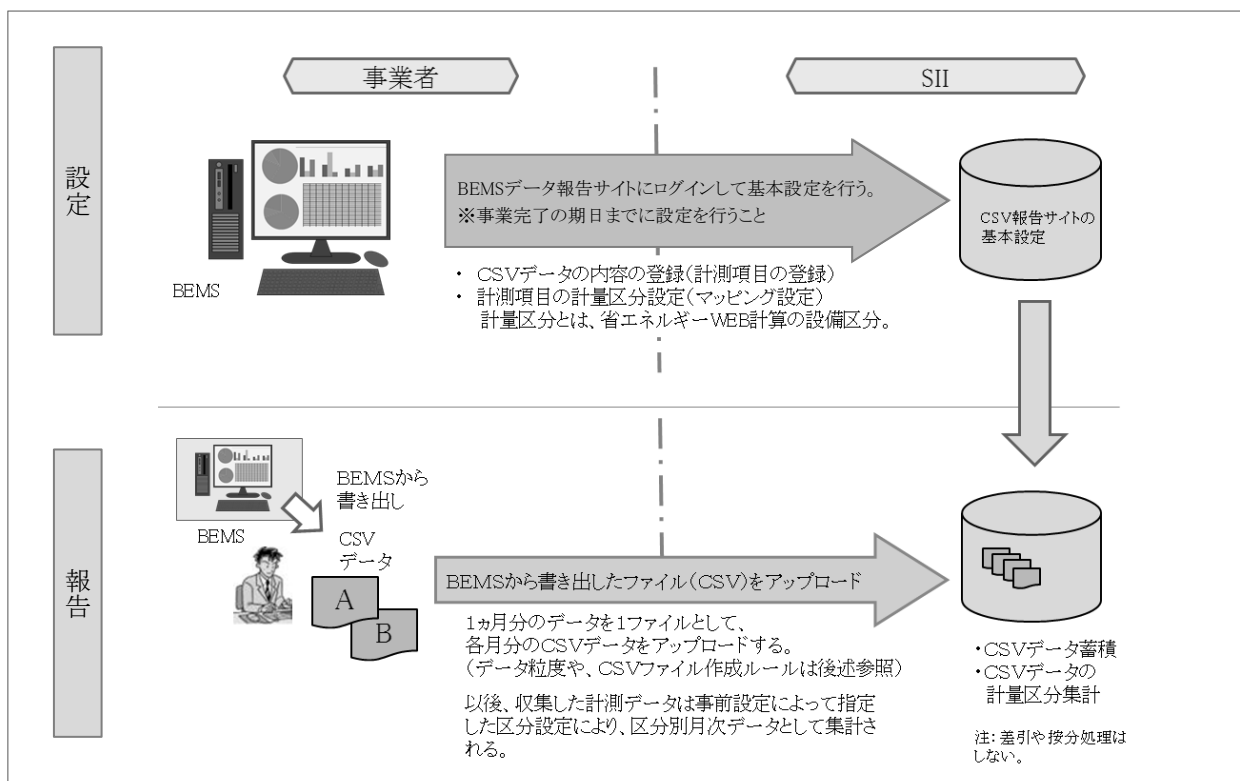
事業者

SII

設定

BEMSデータ報告サイトにログインして基本設定を行う。
※事業完了の期日までに設定を行うこと

CSV報告サイトの基本設定

BEMS

・ CSVデータの内容の登録(計測項目の登録)
・ 計測項目の計量区分設定(マッピング設定)
計量区分とは、省エネルギーWEB計算の設備区分。

報告

BEMSから書き出し

BEMS

CSV データ

A

B

BEMSから書き出したファイル(CSV)をアップロード

1ヵ月分のデータを1ファイルとして、各月分のCSVデータをアップロードする。
(データ粒度や、CSVファイル作成ルールは後述参照)

以後、収集した計測データは事前設定によって指定した区分設定により、区分別月次データとして集計される。

・CSVデータ蓄積
・CSVデータの計量区分集計

注: 差引や按分処理はしない。